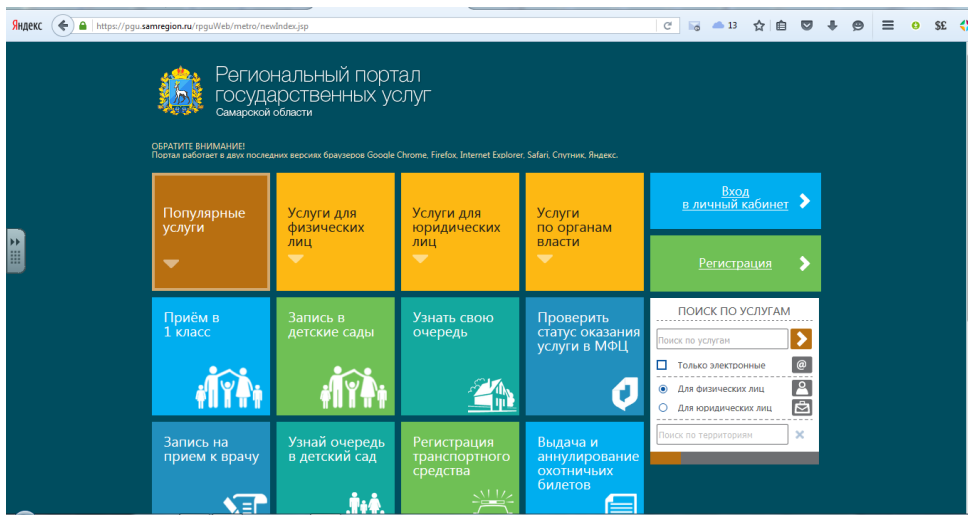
Яндекс https://pgu.samregion.ru/rpguWeb/metro/newIndex.jsp 13 $£

Региональный портал государственных услуг
Самарской области

ОБРАТИТЕ ВНИМАНИЕ!
Портал работает в двух последних версиях браузеров Google Chrome, Firefox, Internet Explorer, Safari, Спутник, Яндекс.

Популярные услуги

Услуги для физических лиц

Услуги для юридических лиц

Услуги по органам власти

Вход в личный кабинет

Регистрация

Приём в 1 класс

Запись в детские сады

Узнать свою очередь

Проверить статус оказания услуги в МФЦ

ПОИСК ПО УСЛУГАМ
Поиск по услугам
Только электронные
Для физических лиц
Для юридических лиц
Поиск по территориям

Запись на прием к врачу

Узнай очередь в детский сад

Регистрация транспортного средства

Выдача и аннулирование охотничьих билетов